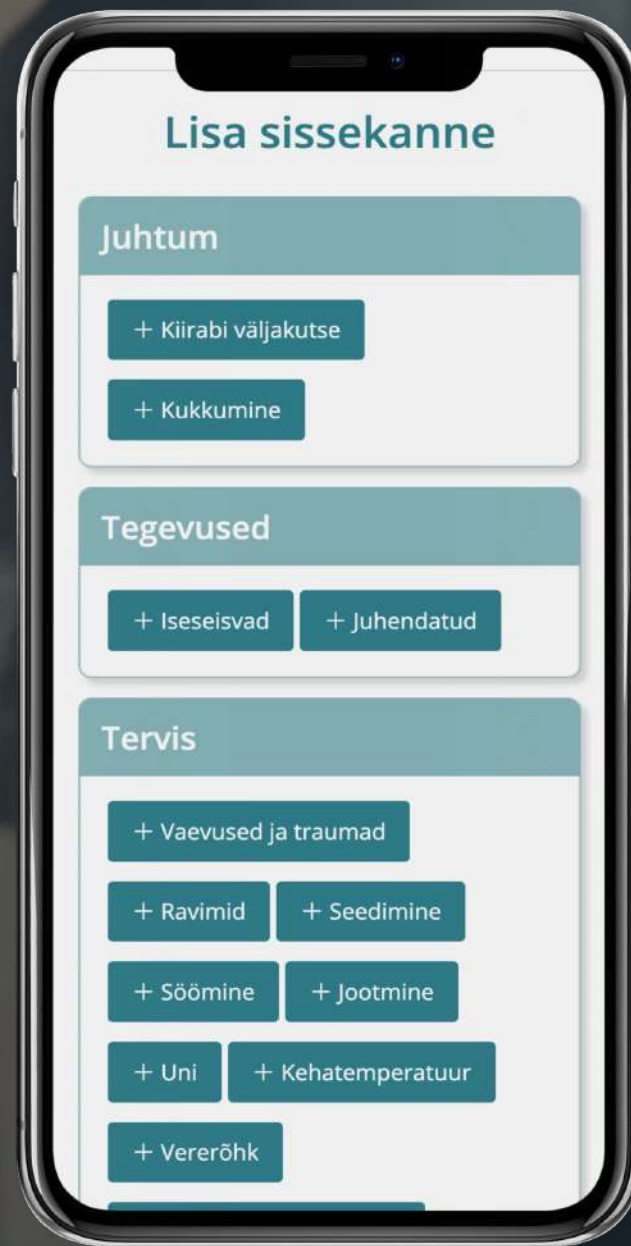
Lisa sissekanne

Juhtum

+ Kiirabi väljakutse

+ Kukkumine

Tegevused

+ Iseseisvad

+ Juhendatud

Tervis

+ Vaevused ja traumad

+ Ravimid

+ Seedimine

+ Söömine

+ Jootmine

+ Uni

+ Kehatemperatuur

+ Vererõhk